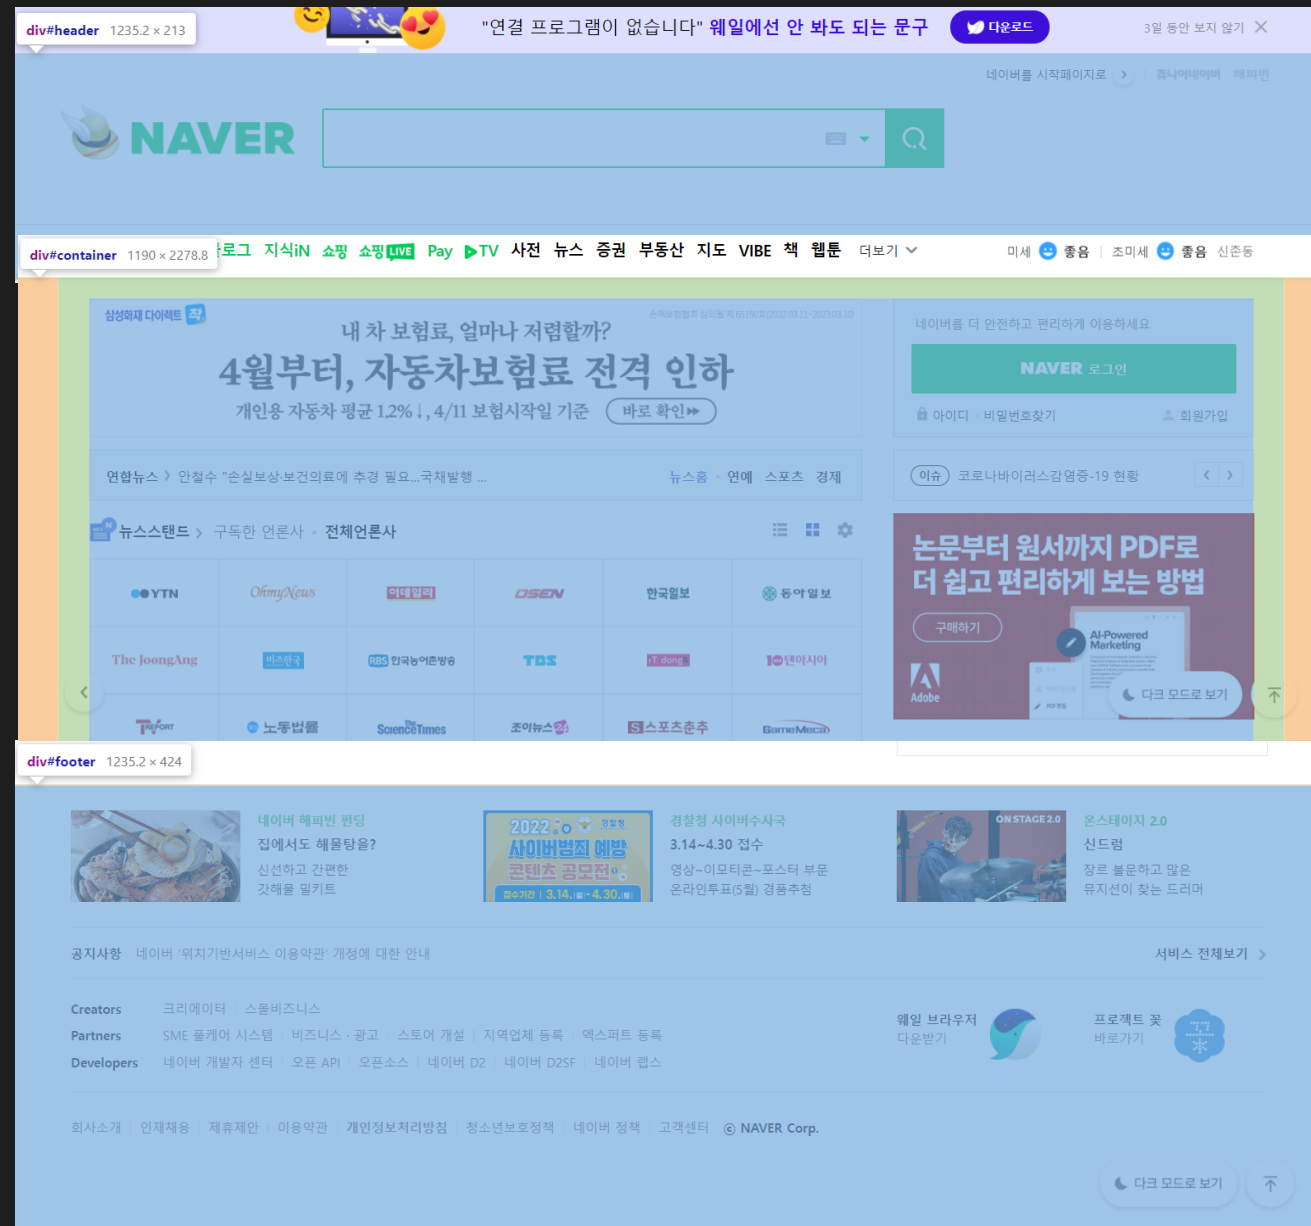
div#header 1235.2 × 213

"연결 프로그램이 없습니다" 웨일에선 안 봐도 되는 문구 다운로드

3일 동안 보지 않기 ✕

네이버를 시작페이지로 › 쥬니어네이버 해피빈

NAVER

div#container 1190 × 2278.8

블로그 지식iN 쇼핑 쇼핑LIVE Pay ▶TV 사전 뉴스 증권 부동산 지도 VIBE 책 웹툰 더보기

미세 좋음 | 초미세 좋음 신촌동

삼성화재 다이렉트 착

손해보험협회 심의필 제165150호(2022.03.11~2023.03.10)

내 차 보험료, 얼마나 저렴할까?

4월부터, 자동차보험료 전격 인하

개인용 자동차 평균 1.2%↓, 4/11 보험시작일 기준 바로 확인▸▸

네이버를 더 안전하고 편리하게 이용하세요

NAVER 로그인

아이디 · 비밀번호찾기

회원가입

연합뉴스 › 안철수 "손실보상·보건의료에 추경 필요...국채발행 ...

뉴스홈 · 연예 스포츠 경제

이슈 코로나바이러스감염증-19 현황

뉴스스탠드 › 구독한 언론사 · 전체언론사

| YTN | OhmyNews | 이데일리 | OSEN | 한국일보 | 동아일보 |
|---|---|---|---|---|---|
| The JoongAng | 비즈한국 | RBS 한국농어촌방송 | TDS | T.dong | 10 텐아시아 |
| TheREPORT | 노동법률 | ScienceTimes | 조이뉴스24 | S 스포츠춘추 | GameMeca |

논문부터 원서까지 PDF로 더 쉽고 편리하게 보는 방법

구매하기

AI-Powered Marketing

Adobe

다크 모드로 보기

div#footer 1235.2 × 424

네이버 해피빈 펀딩
집에서도 해물탕을?
신선하고 간편한 갓해물 밀키트

2022 경찰청 사이버범죄 예방 콘텐츠 공모전 접수기간 3.14.(월)~4.30.(토)

경찰청 사이버수사국
3.14~4.30 접수
영상~이모티콘~포스터 부문
온라인투표(5월) 경품추첨

ONSTAGE 2.0

온스테이지 2.0
신드럼
장르 불문하고 많은 뮤지션이 찾는 드러머

공지사항 네이버 '위치기반서비스 이용약관' 개정에 대한 안내

서비스 전체보기 ›

Creators 크리에이터 스몰비즈니스
Partners SME 풀케어 시스템 | 비즈니스 · 광고 | 스토어 개설 | 지역업체 등록 | 엑스퍼트 등록
Developers 네이버 개발자 센터 | 오픈 API | 오픈소스 | 네이버 D2 | 네이버 D2SF | 네이버 랩스

웨일 브라우저 다운받기

프로젝트 꽃 바로가기

회사소개 | 인재채용 | 제휴제안 | 이용약관 | 개인정보처리방침 | 청소년보호정책 | 네이버 정책 | 고객센터 | © NAVER Corp.

다크 모드로 보기